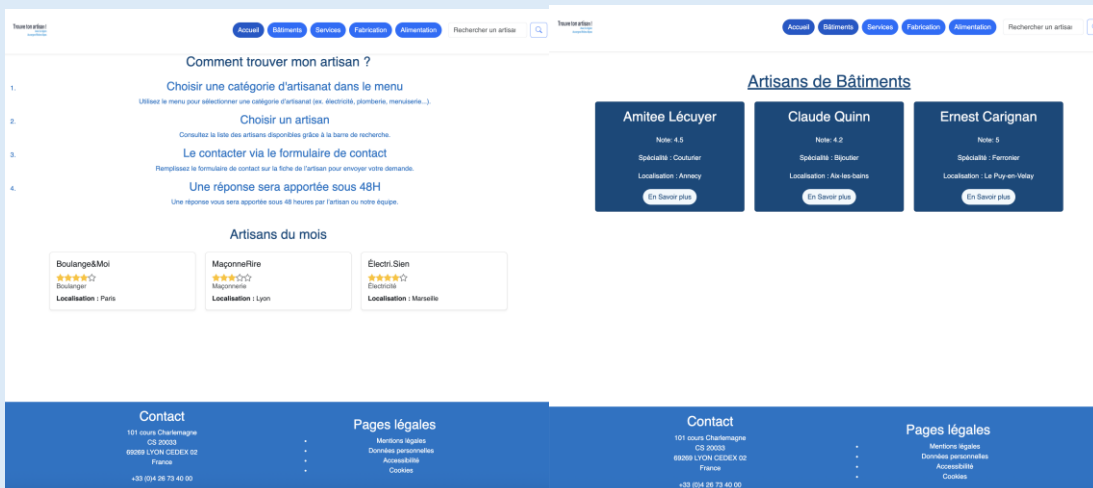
Trouve ton artisan ! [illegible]

Accueil Bâtiments Services Fabrication Alimentation Rechercher un artisan

Comment trouver mon artisan ?

1. Choisir une catégorie d'artisanat dans le menu
Utilisez le menu pour sélectionner une catégorie d'artisanat (ex. électricité, plomberie, menuiserie...).

2. Choisir un artisan
Consultez la liste des artisans disponibles grâce à la barre de recherche.

3. Le contacter via le formulaire de contact
Remplissez le formulaire de contact sur la fiche de l'artisan pour envoyer votre demande.

4. Une réponse sera apportée sous 48H
Une réponse vous sera apportée sous 48 heures par l'artisan ou notre équipe.

Artisans du mois

Boulange&Moi
Boulanger
Localisation : Paris

MaçonneRire
Maçonnerie
Localisation : Lyon

Électri.Sien
Électricité
Localisation : Marseille

Contact
101 cours Charlemagne
CS 20033
69269 LYON CEDEX 02
France
+33 (0)4 26 73 40 00

Pages légales
Mentions légales
Données personnelles
Accessibilité
Cookies

Trouve ton artisan ! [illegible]

Accueil Bâtiments Services Fabrication Alimentation Rechercher un artisan

Artisans de Bâtiments

Amitee Lécuyer
Note: 4.5
Spécialité : Couturier
Localisation : Annecy
En Savoir plus

Claude Quinn
Note: 4.2
Spécialité : Bijoutier
Localisation : Aix-les-bains
En Savoir plus

Ernest Carignan
Note: 5
Spécialité : Ferronier
Localisation : Le Puy-en-Velay
En Savoir plus

Contact
101 cours Charlemagne
CS 20033
69269 LYON CEDEX 02
France
+33 (0)4 26 73 40 00

Pages légales
Mentions légales
Données personnelles
Accessibilité
Cookies